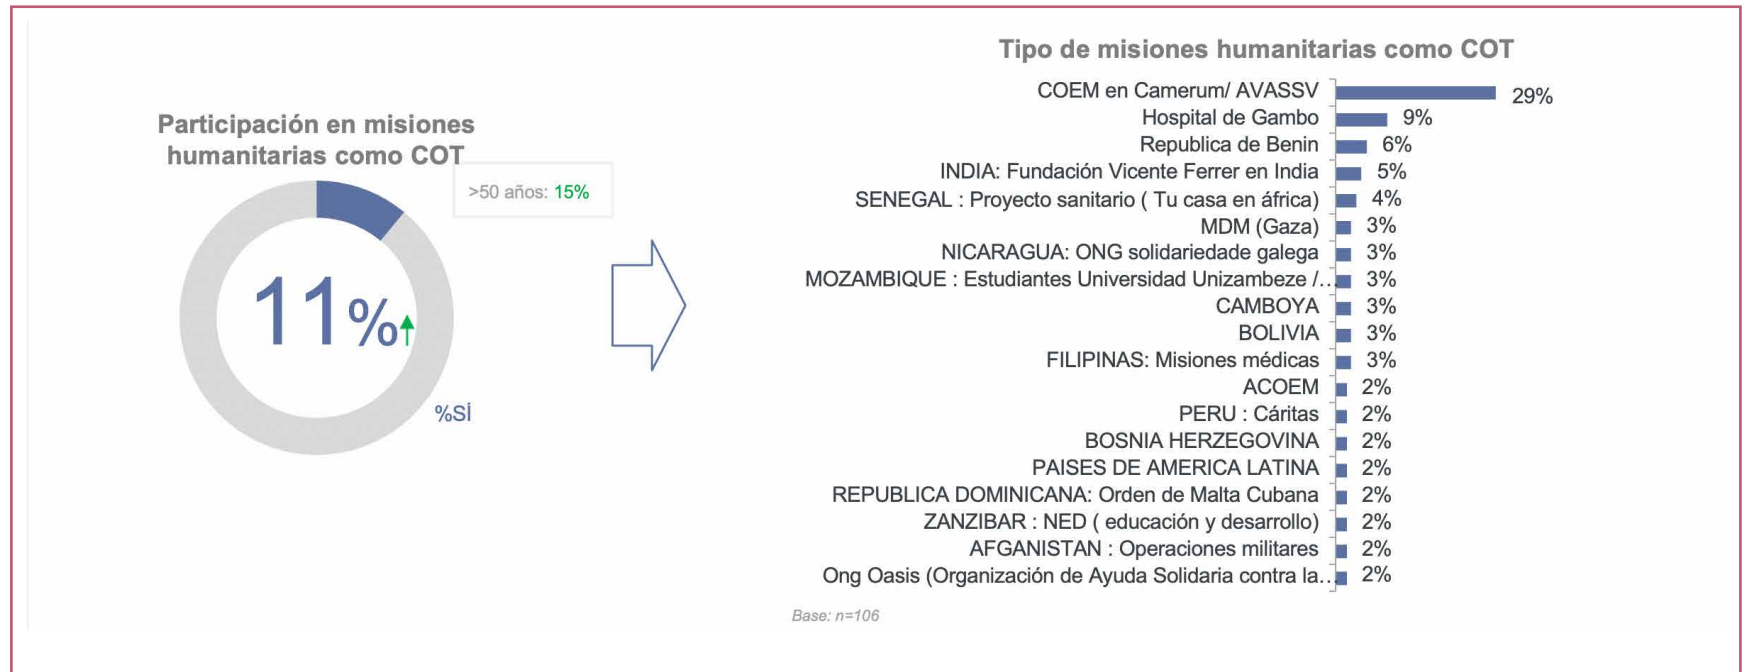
Participación en misiones humanitarias como COT

>50 años: 15%

11%

%SÍ

Tipo de misiones humanitarias como COT

| | |
|---|---|
| COEM en Camerum/ AVASSV | 29% |
| Hospital de Gambo | 9% |
| Republica de Benin | 6% |
| INDIA: Fundación Vicente Ferrer en India | 5% |
| SENEGAL : Proyecto sanitario ( Tu casa en áfrica) | 4% |
| MDM (Gaza) | 3% |
| NICARAGUA: ONG solidariedade galega | 3% |
| MOZAMBIQUE : Estudiantes Universidad Unizambeze /... | 3% |
| CAMBOYA | 3% |
| BOLIVIA | 3% |
| FILIPINAS: Misiones médicas | 3% |
| ACOEM | 2% |
| PERU : Cáritas | 2% |
| BOSNIA HERZEGOVINA | 2% |
| PAISES DE AMERICA LATINA | 2% |
| REPUBLICA DOMINICANA: Orden de Malta Cubana | 2% |
| ZANZIBAR : NED ( educación y desarrollo) | 2% |
| AFGANISTAN : Operaciones militares | 2% |
| Ong Oasis (Organización de Ayuda Solidaria contra la... | 2% |

Base: n=106